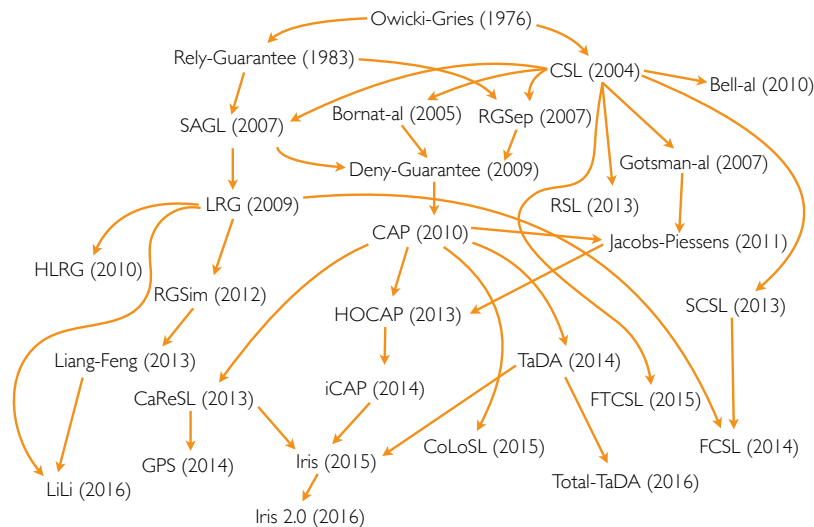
Owicki-Gries (1976)

Rely-Guarantee (1983)

CSL (2004)

Bell-al (2010)

SAGL (2007)

Bornat-al (2005)

RGSep (2007)

Deny-Guarantee (2009)

Gotsman-al (2007)

LRG (2009)

RSL (2013)

CAP (2010)

Jacobs-Piessens (2011)

HLRG (2010)

RGSim (2012)

SCSL (2013)

HOCAP (2013)

Liang-Feng (2013)

TaDA (2014)

iCAP (2014)

CaReSL (2013)

FTCSL (2015)

CoLoSL (2015)

FCSL (2014)

GPS (2014)

Iris (2015)

Total-TaDA (2016)

LiLi (2016)

Iris 2.0 (2016)